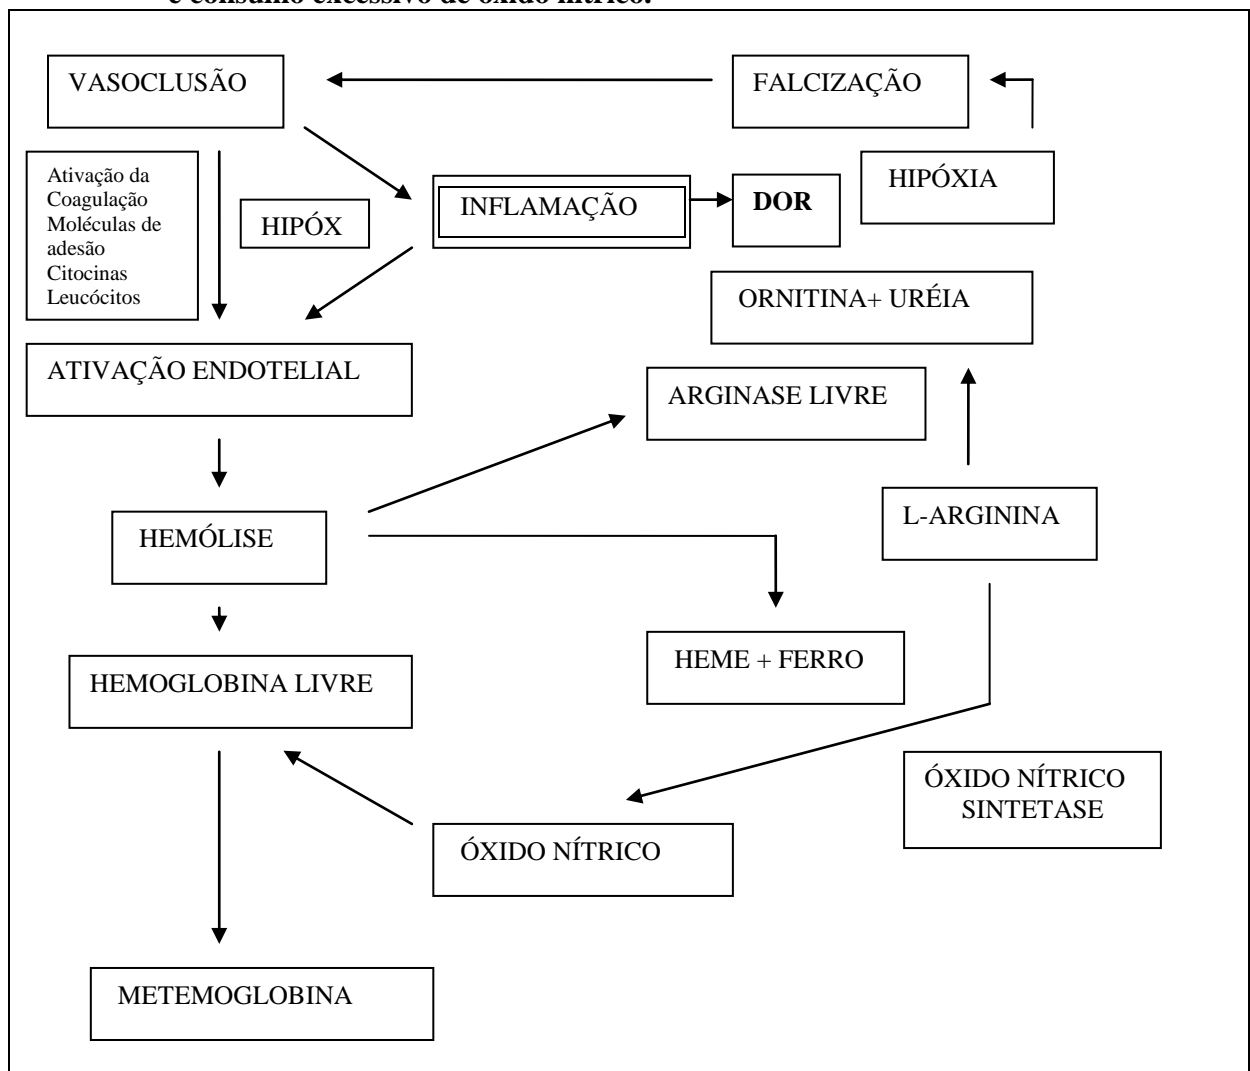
e consumo excessivo de óxido nítrico.

VASOCLUSÃO

FALCIZAÇÃO

Ativação da Coagulação Moléculas de adesão Citocinas Leucócitos

HIPÓX

INFLAMAÇÃO

DOR

HIPÓXIA

ORNITINA+ URÉIA

ATIVAÇÃO ENDOTELIAL

ARGINASE LIVRE

L-ARGININA

HEMÓLISE

HEME + FERRO

HEMOGLOBINA LIVRE

ÓXIDO NÍTRICO SINTETASE

ÓXIDO NÍTRICO

METEMOGLOBINA